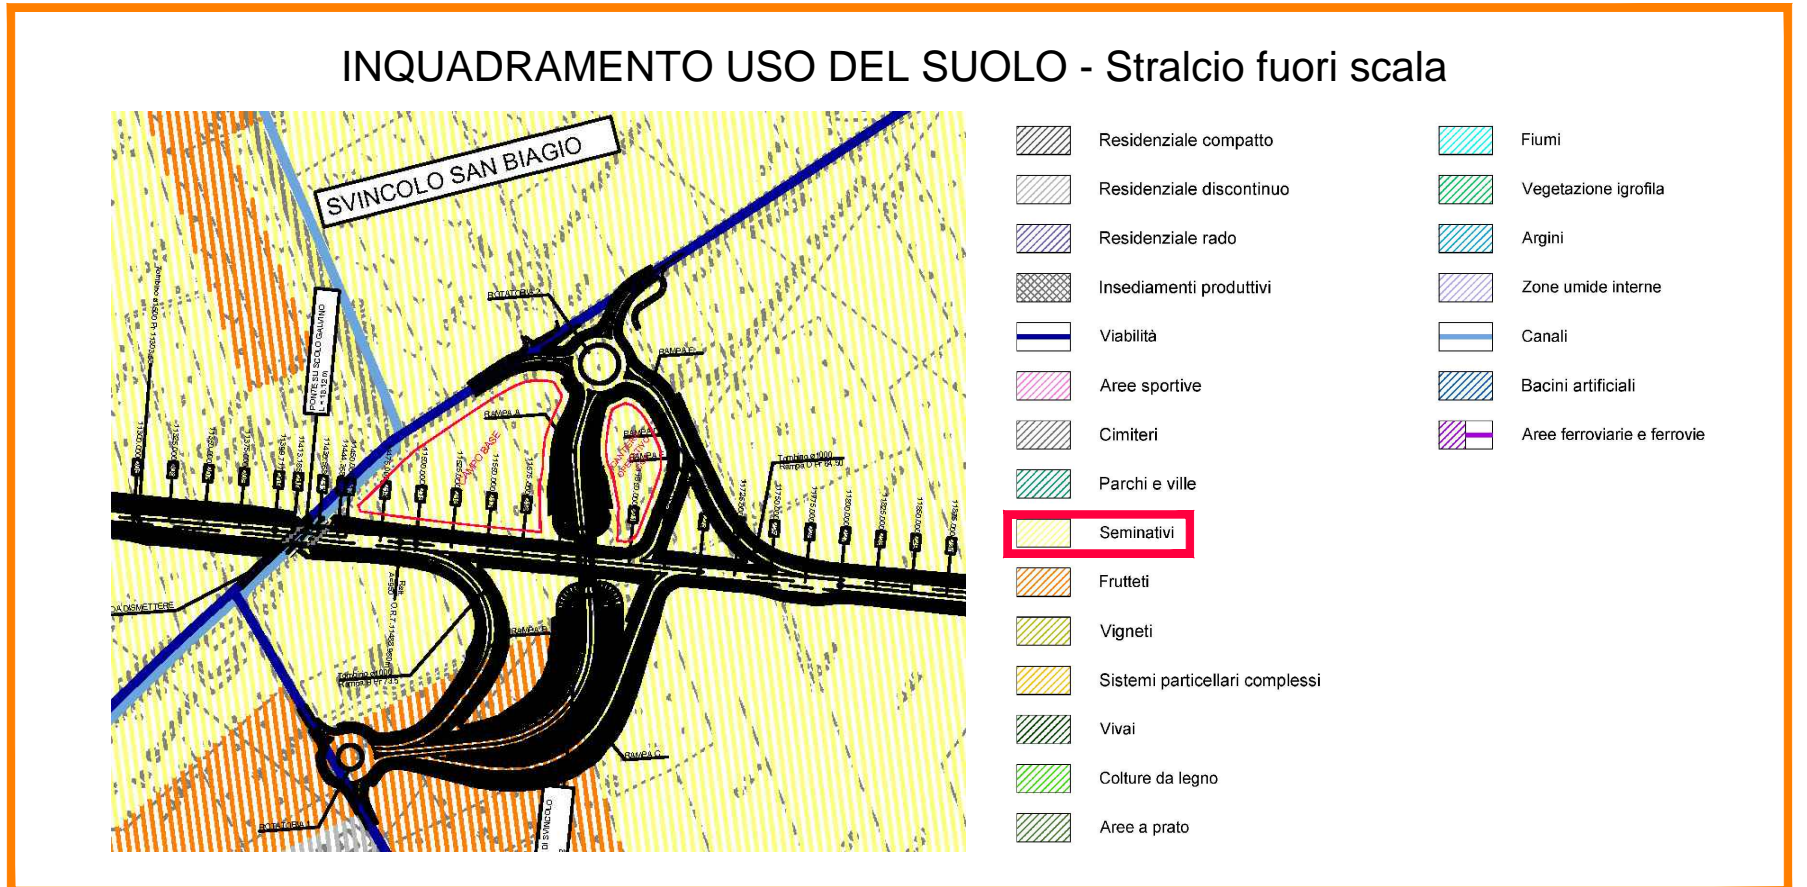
INQUADRAMENTO USO DEL SUOLO - Stralcio fuori scala

SVINCOLO SAN BIAGIO

ROTATORIA 2

RAMPA D

RAMPA A

CAMPO BASE

PONTE SU SCOLO GALVINO

RAMPA B

RAMPA C

ROTATORIA 1

DA DISMETTERE

DI SVINCOLO

Residenziale compatto
Residenziale discontinuo
Residenziale rado
Insediamenti produttivi
Viabilità
Aree sportive
Cimiteri
Parchi e ville
Seminativi
Frutteti
Vigneti
Sistemi particellari complessi
Vivai
Colture da legno
Aree a prato

Fiumi
Vegetazione igrofila
Argini
Zone umide interne
Canali
Bacini artificiali
Aree ferroviarie e ferrovie